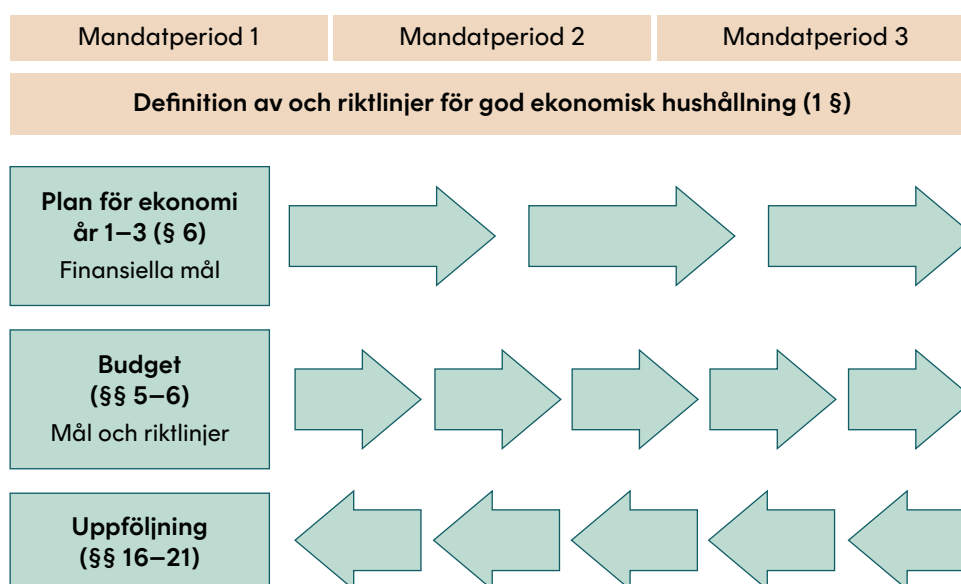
| Mandatperiod 1 | Mandatperiod 2 | Mandatperiod 3 |
|---|---|---|

Definition av och riktlinjer för god ekonomisk hushållning (1 §)

Plan för ekonomi år 1–3 (§ 6)
Finansiella mål

Budget (§§ 5–6)
Mål och riktlinjer

Uppföljning (§§ 16–21)